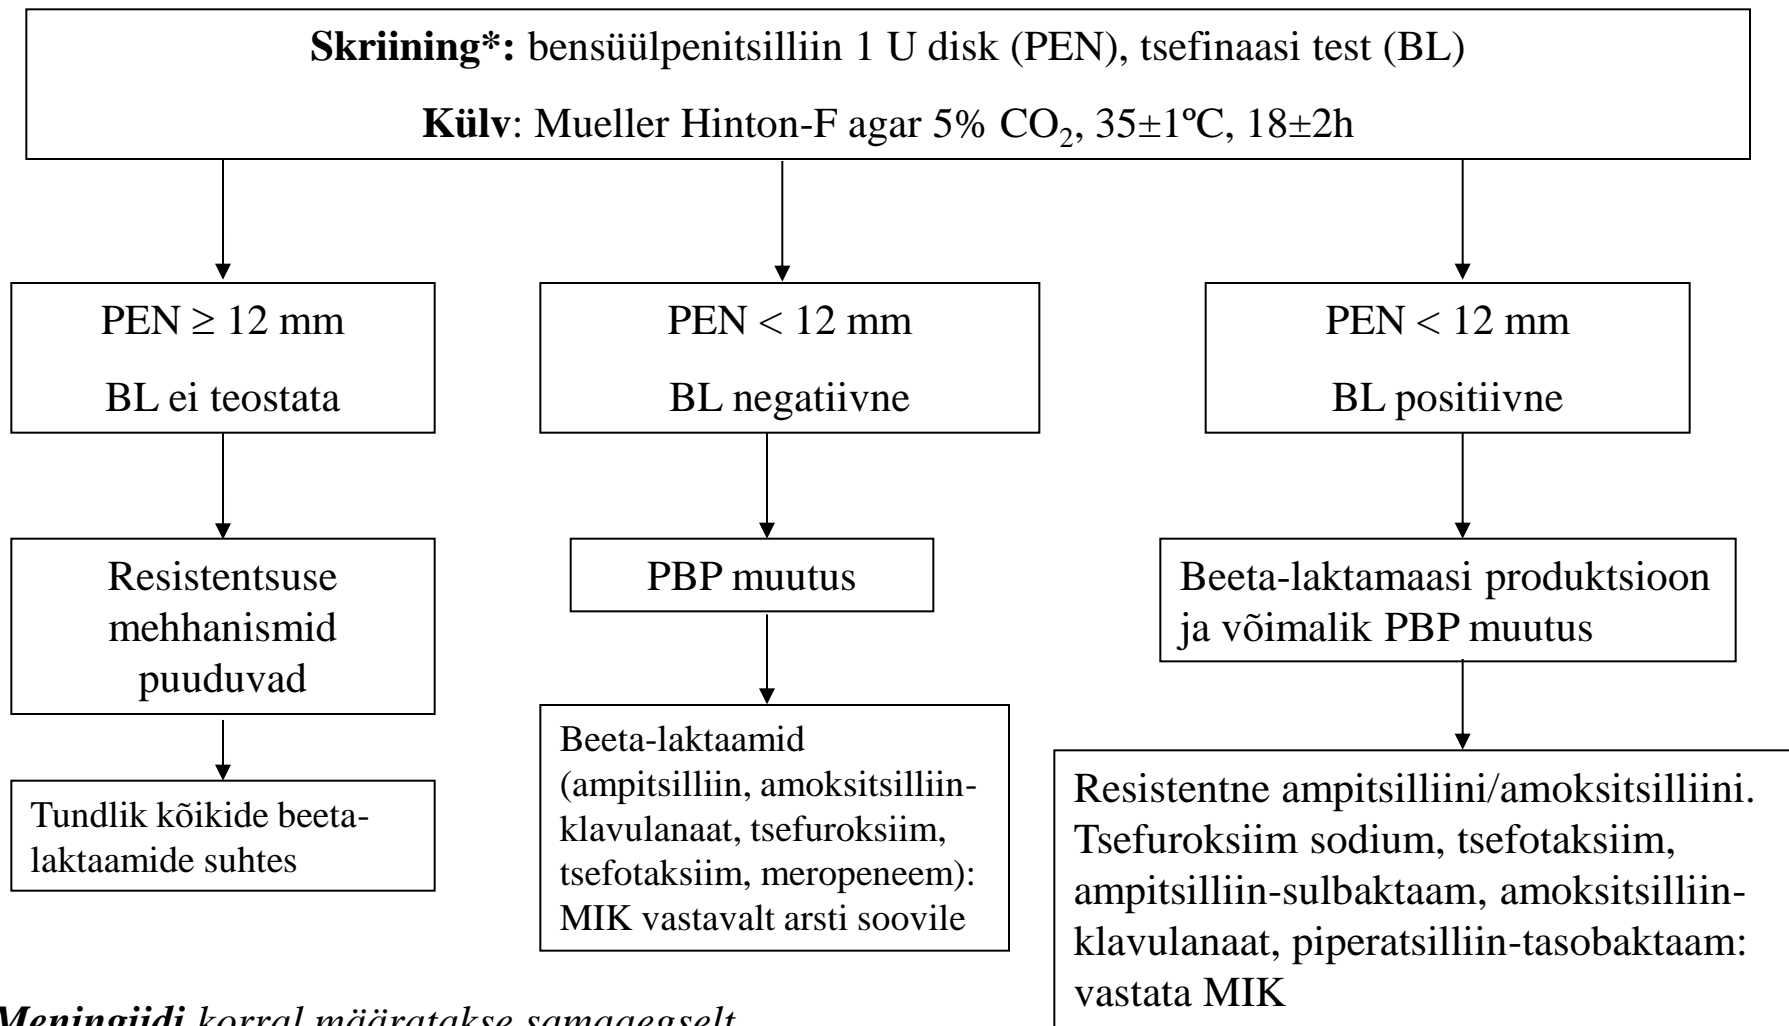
**Skriining\*:** bensüülpenitsilliin 1 U disk (PEN), tsefinaasi test (BL)

**Külv**: Mueller Hinton-F agar 5% $CO_2$, 35±1ºC, 18±2h

PEN ≥ 12 mm

BL ei teostata

Resistentsuse mehhanismid puuduvad

Tundlik kõikide beetalaktaamide suhtes

PEN < 12 mm

BL negatiivne

PBP muutus

Beeta-laktaamid (ampitsilliin, amoksitsilliinklavulanaat, tsefuroksiim, tsefotaksiim, meropeneem): MIK vastavalt arsti soovile

PEN < 12 mm

BL positiivne

Beeta-laktamaasi produktsioon ja võimalik PBP muutus

Resistentne ampitsilliini/amoksitsilliini. Tsefuroksiim sodium, tsefotaksiim, ampitsilliin-sulbaktaam, amoksitsilliinklavulanaat, piperatsilliin-tasobaktaam: vastata MIK

*Meningiidi korral määratakse samaaegselt* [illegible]